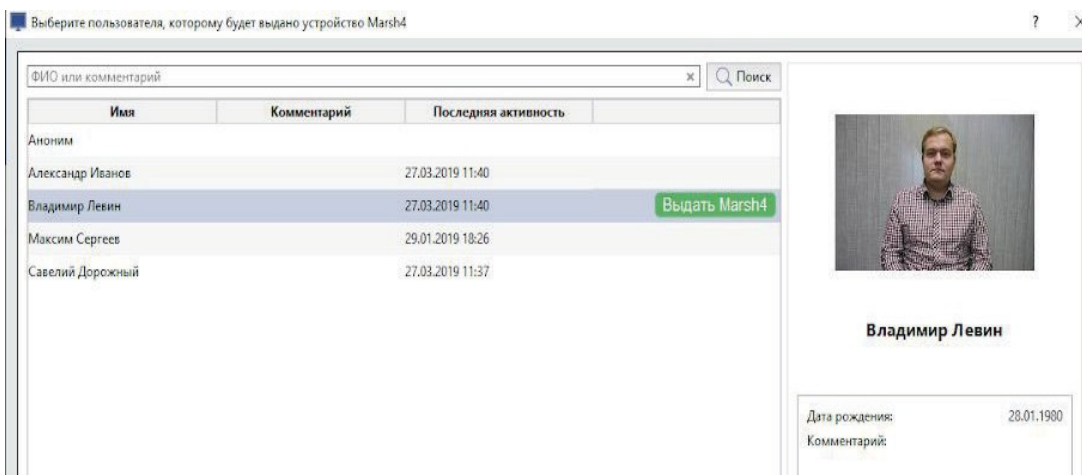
Выберите пользователя, которому будет выдано устройство Marsh4

? ×

ФИО или комментарий

×

Поиск

| Имя | Комментарий | Последняя активность | |
|---|---|---|---|
| Аноним | | | |
| Александр Иванов | | 27.03.2019 11:40 | |
| Владимир Левин | | 27.03.2019 11:40 | Выдать Marsh4 |
| Максим Сергеев | | 29.01.2019 18:26 | |
| Савелий Дорожный | | 27.03.2019 11:37 | |

Владимир Левин

Дата рождения: 28.01.1980

Комментарий: